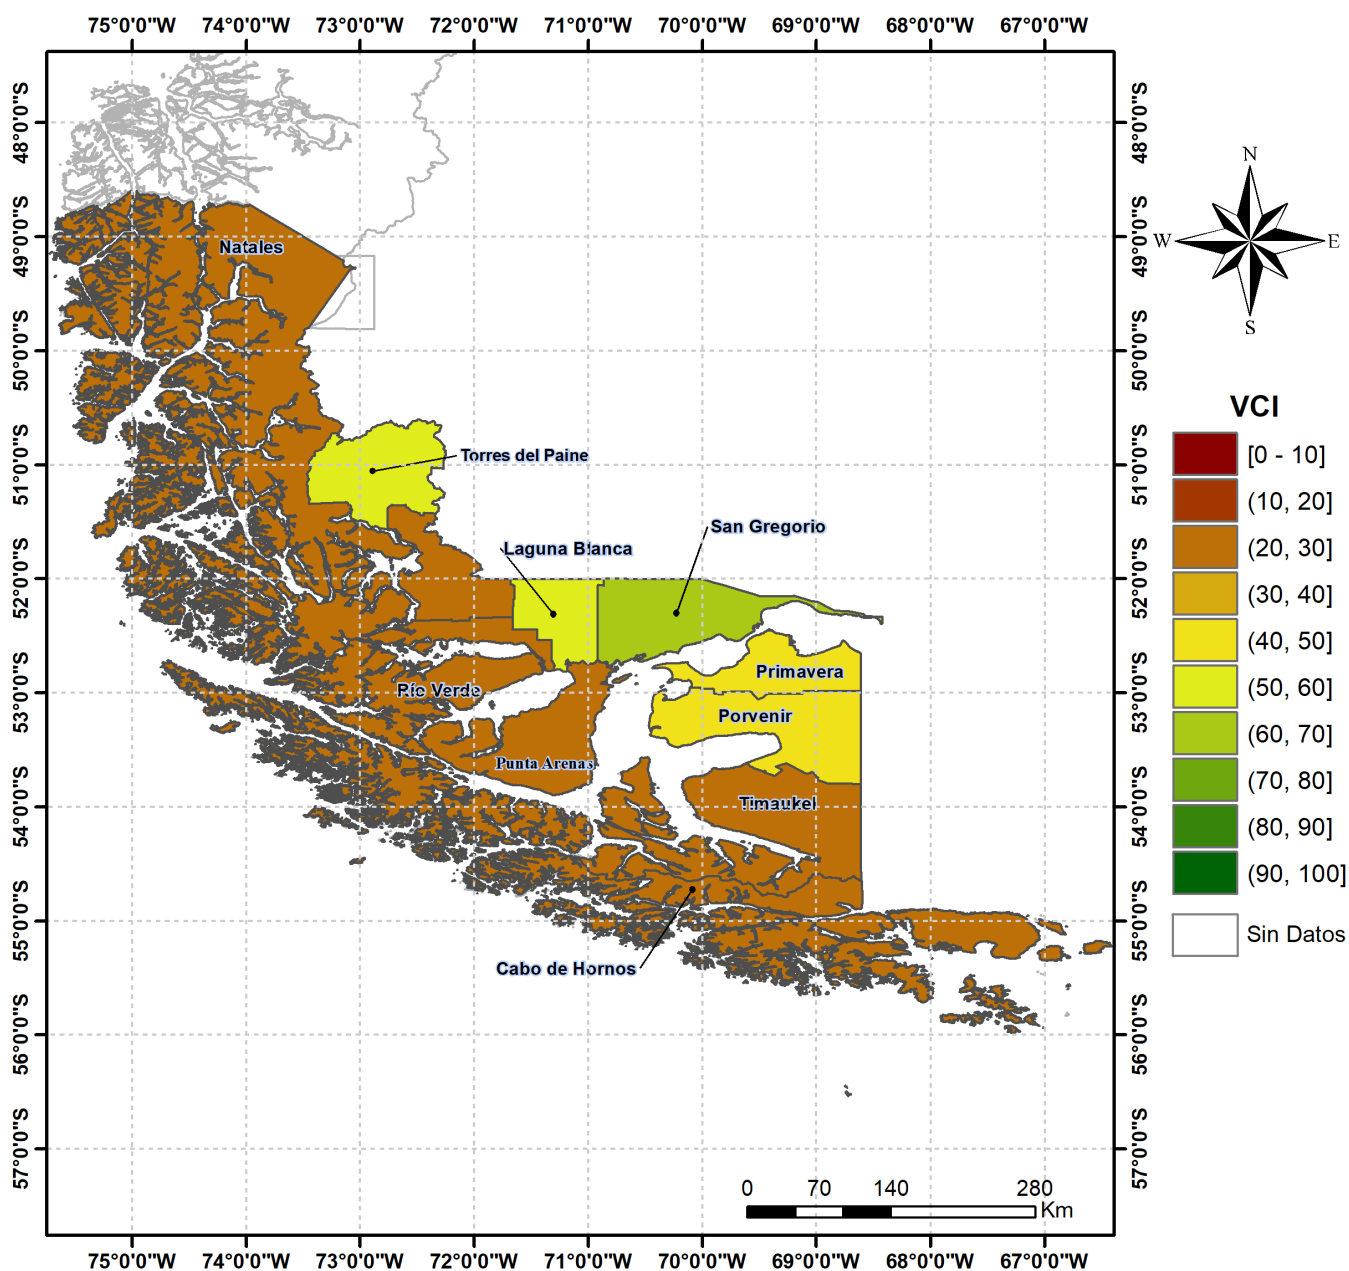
75°0'0"W 74°0'0"W 73°0'0"W 72°0'0"W 71°0'0"W 70°0'0"W 69°0'0"W 68°0'0"W 67°0'0"W

48°0'0"S
49°0'0"S
50°0'0"S
51°0'0"S
52°0'0"S
53°0'0"S
54°0'0"S
55°0'0"S
56°0'0"S
57°0'0"S

Natales
Torres del Paine
San Gregorio
Laguna Blanca
Primavera
Río Verde
Porvenir
Punta Arenas
Timaukel
Cabo de Hornos

N
W
E
S

VCI
[0 - 10]
(10, 20]
(20, 30]
(30, 40]
(40, 50]
(50, 60]
(60, 70]
(70, 80]
(80, 90]
(90, 100]
Sin Datos

0 70 140 280
Km

75°0'0"W 74°0'0"W 73°0'0"W 72°0'0"W 71°0'0"W 70°0'0"W 69°0'0"W 68°0'0"W 67°0'0"W

48°0'0"S
49°0'0"S
50°0'0"S
51°0'0"S
52°0'0"S
53°0'0"S
54°0'0"S
55°0'0"S
56°0'0"S
57°0'0"S